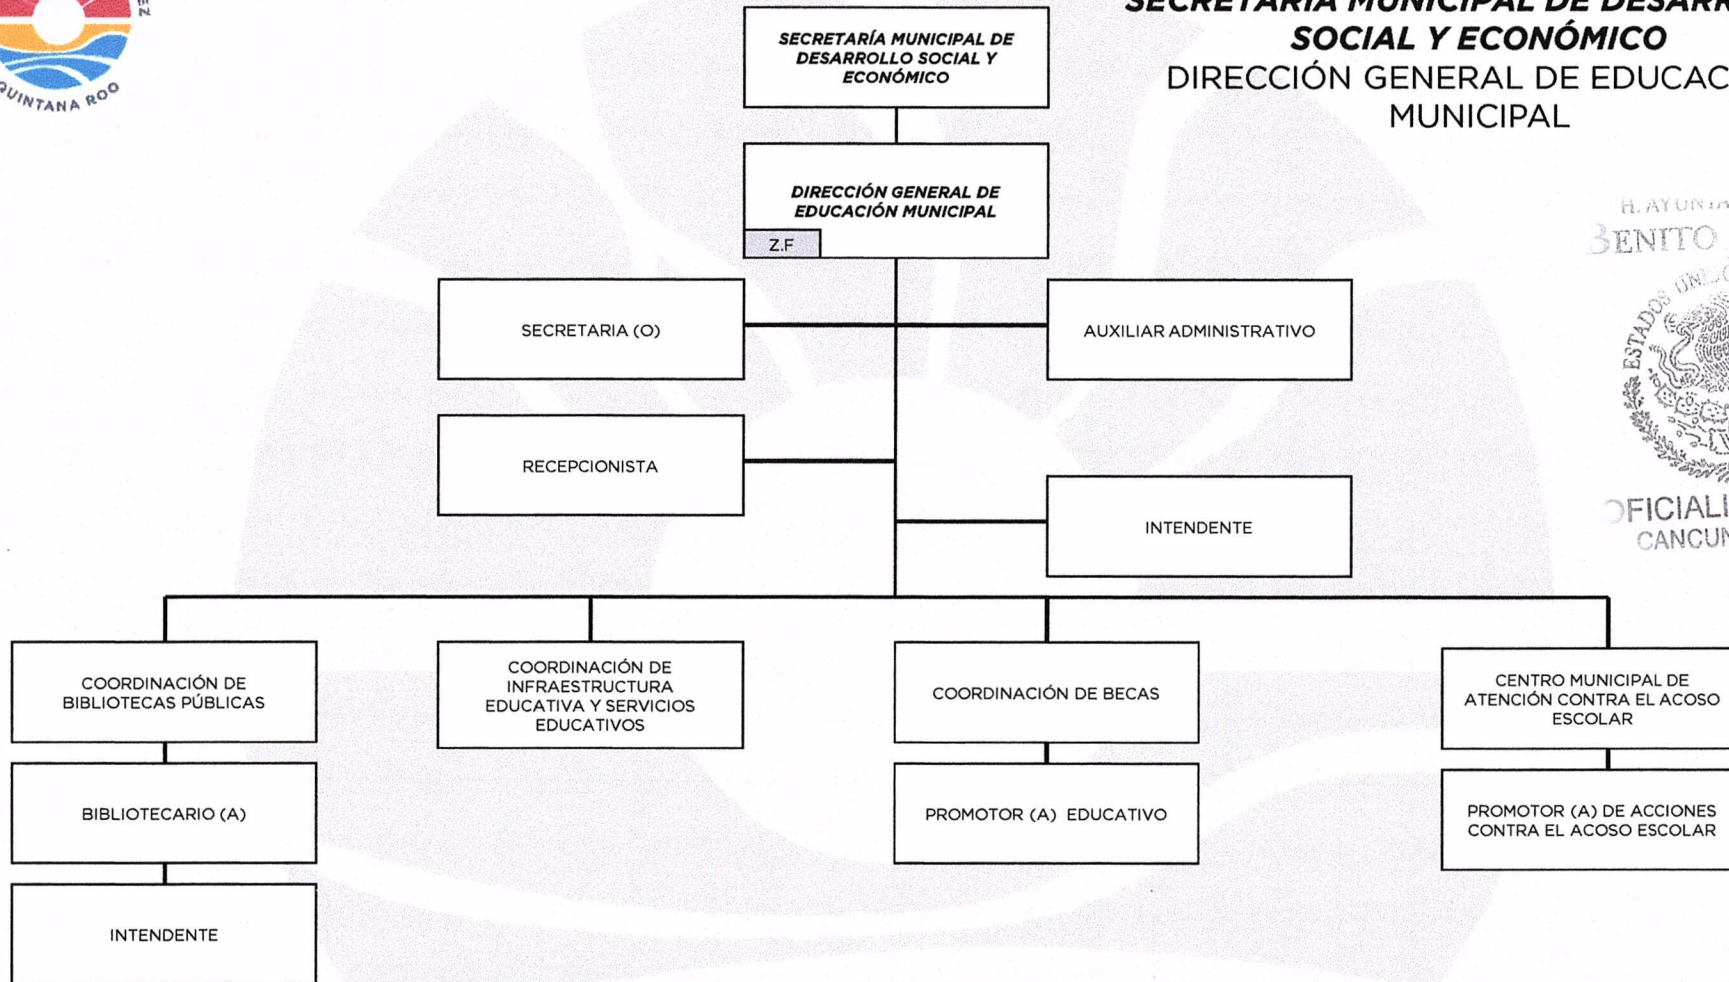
QUINTANA ROO

SECRETARÍA MUNICIPAL DE DESARR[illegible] SOCIAL Y ECONÓMICO
DIRECCIÓN GENERAL DE EDUCAC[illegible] MUNICIPAL

SECRETARÍA MUNICIPAL DE DESARROLLO SOCIAL Y ECONÓMICO

DIRECCIÓN GENERAL DE EDUCACIÓN MUNICIPAL

Z.F

SECRETARIA (O)

AUXILIAR ADMINISTRATIVO

RECEPCIONISTA

INTENDENTE

COORDINACIÓN DE BIBLIOTECAS PÚBLICAS

COORDINACIÓN DE INFRAESTRUCTURA EDUCATIVA Y SERVICIOS EDUCATIVOS

COORDINACIÓN DE BECAS

CENTRO MUNICIPAL DE ATENCIÓN CONTRA EL ACOSO ESCOLAR

BIBLIOTECARIO (A)

PROMOTOR (A) EDUCATIVO

PROMOTOR (A) DE ACCIONES CONTRA EL ACOSO ESCOLAR

INTENDENTE

H. AYUNTA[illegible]
BENITO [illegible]
ESTADOS UNID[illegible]
OFICIALI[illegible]
CANCUN